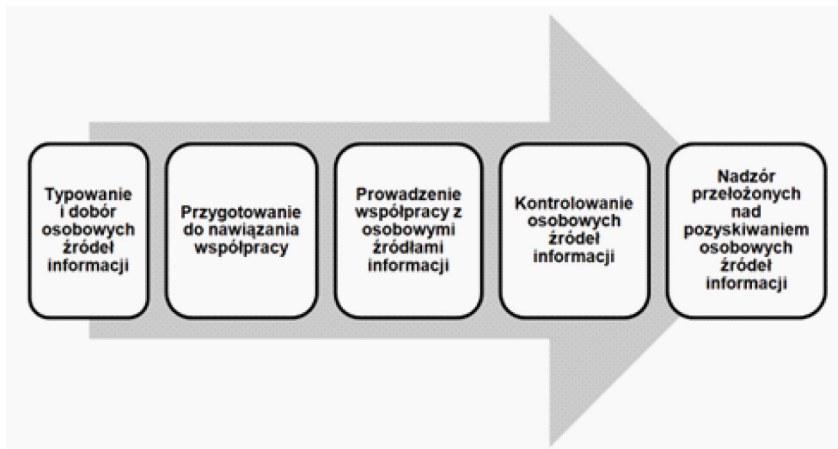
Typowanie i dobór osobowych źródeł informacji

Przygotowanie do nawiązania współpracy

Prowadzenie współpracy z osobowymi źródłami informacji

Kontrolowanie osobowych źródeł informacji

Nadzór przełożonych nad pozyskiwaniem osobowych źródeł informacji